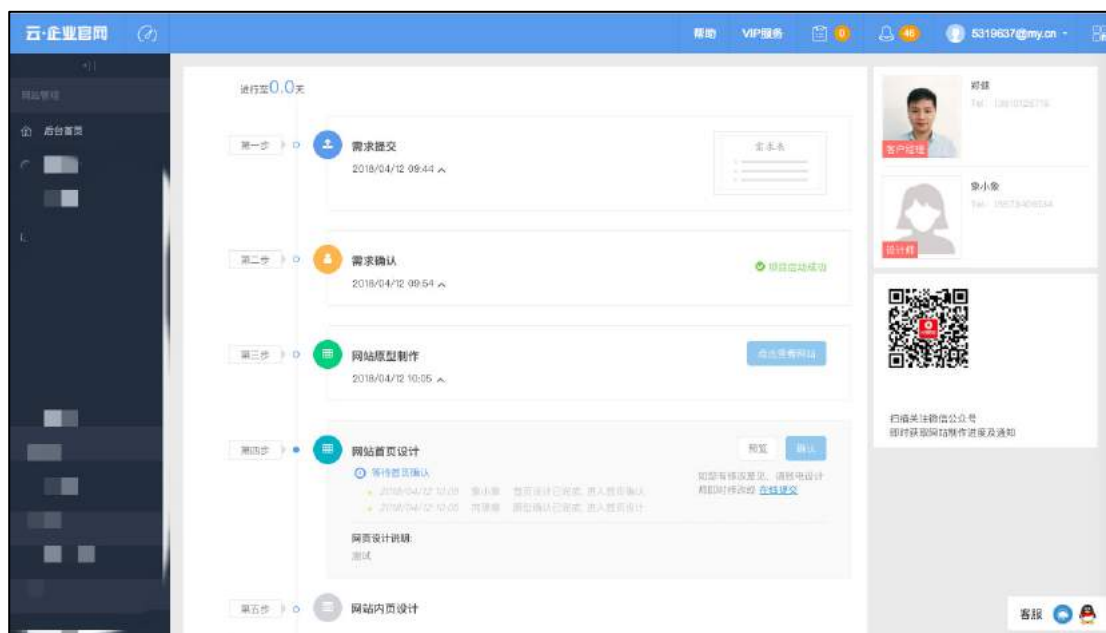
云·企业官网

帮助 VIP服务 0 46 5319637@my.cn

网站管理
后台首页

进行至0.0天

第一步
需求提交
2018/04/12 09:44
需求表

第二步
需求确认
2018/04/12 09:54
项目启动成功

第三步
网站原型制作
2018/04/12 10:05
点击查看网站

第四步
网站首页设计
等待首页确认
预览 确认
2018/04/12 10:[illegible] 象小象 首页设计已完成，进入首页确认
2018/04/12 10:05 郑捷 原型确认已完成，进入首页设计
如您有修改意见，请致电设计师及时修改或 在线提交
网页设计说明:
测试

第五步
网站内页设计

郑捷
Tel: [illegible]
客户经理

象小象
Tel: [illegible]
设计师

扫描关注微信公众号
即时获取网站制作进度及通知

客服